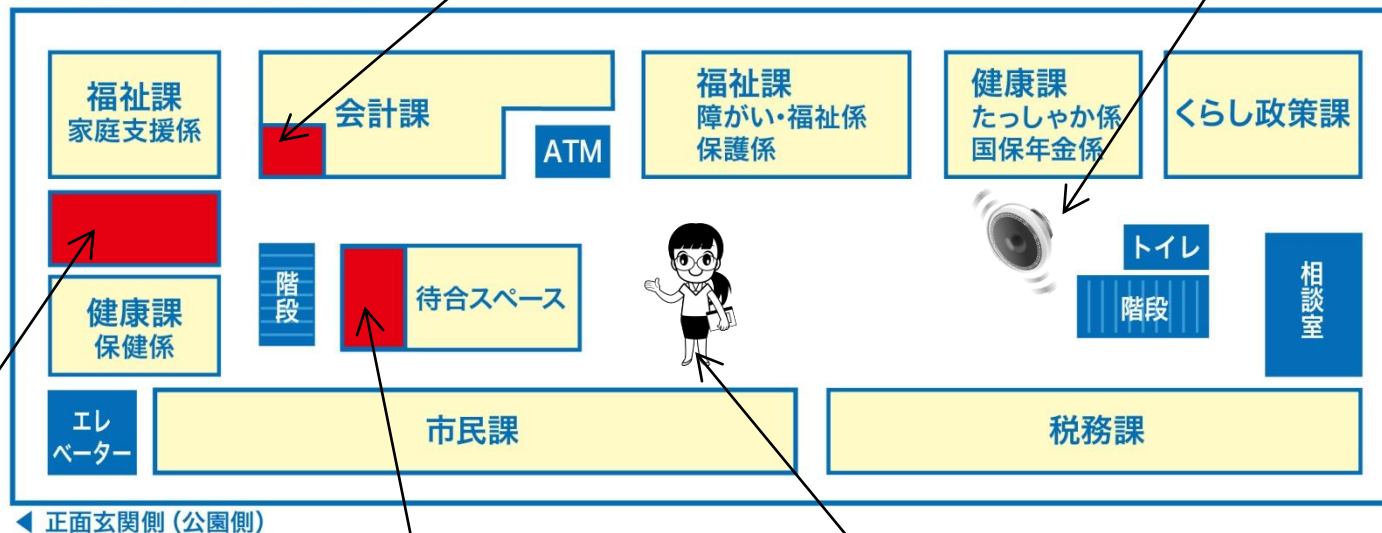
福祉課
家庭支援係

会計課

ATM

福祉課
障がい・福祉係
保護係

健康課
たっしゃか係
国保年金係

くらし政策課

階段

待合スペース

トイレ

階段

相談室

健康課
保健係

エレベーター

市民課

税務課

◀ 正面玄関側（公園側）